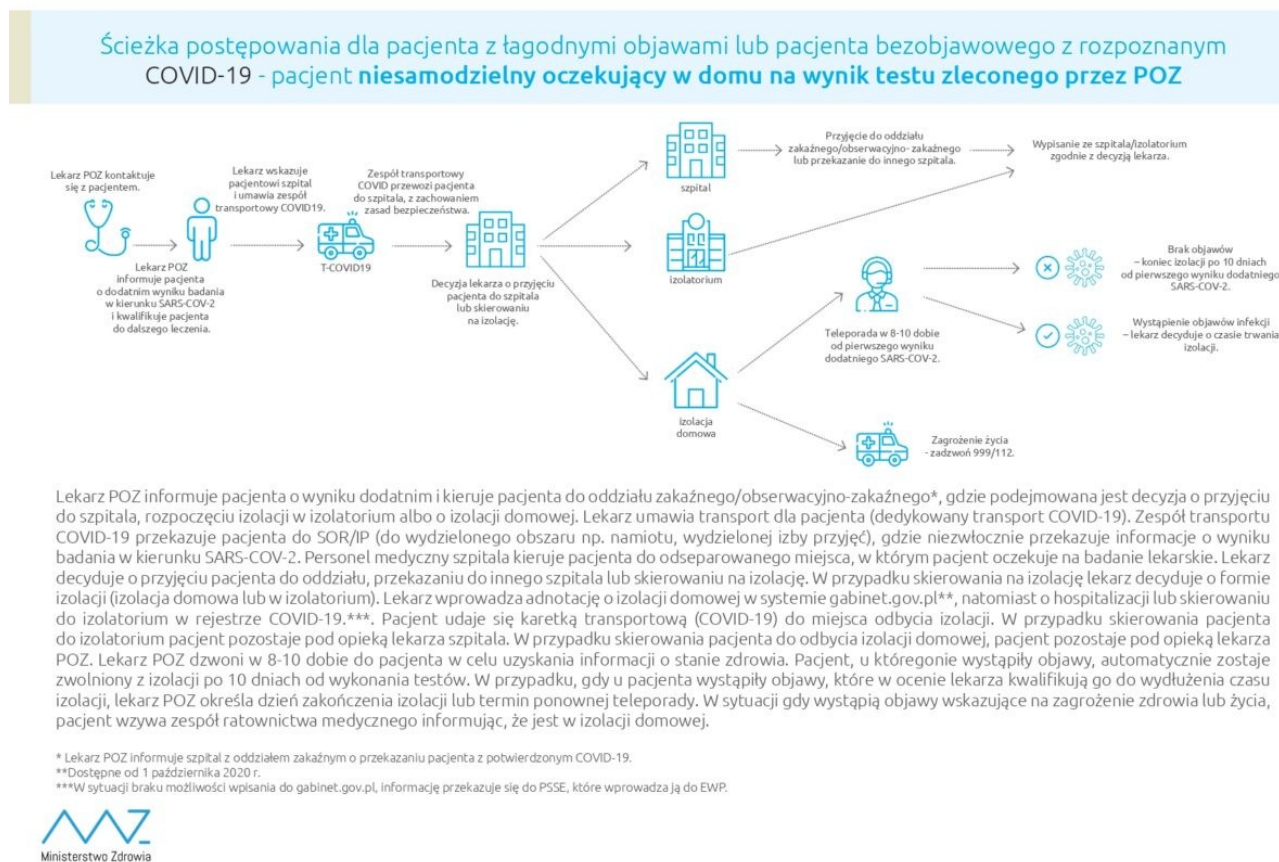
Ścieżka postępowania dla pacjenta z łagodnymi objawami lub pacjenta bezobjawowego z rozpoznanym COVID-19 - pacjent niesamodzielny oczekujący w domu na wynik testu zleconego przez POZ

Lekarz POZ kontaktuje się z pacjentem.

Lekarz POZ informuje pacjenta o dodatnim wyniku badania w kierunku SARS-COV-2 i kwalifikuje pacjenta do dalszego leczenia.

Lekarz wskazuje pacjentowi szpital i umawia zespół transportowy COVID19.

T-COVID19

Zespół transportowy COVID przewozi pacjenta do szpitala, z zachowaniem zasad bezpieczeństwa.

Decyzja lekarza o przyjęciu pacjenta do szpitala lub skierowaniu na izolację.

szpital

izolatorium

izolacja domowa

Przyjęcie do oddziału zakaźnego/obserwacyjno- zakaźnego lub przekazanie do innego szpitala.

Wypisanie ze szpitala/izolatorium zgodnie z decyzją lekarza.

Teleporada w 8-10 dobie od pierwszego wyniku dodatniego SARS-COV-2.

Brak objawów – koniec izolacji po 10 dniach od pierwszego wyniku dodatniego SARS-COV-2.

Wystąpienie objawów infekcji – lekarz decyduje o czasie trwania izolacji.

Zagrożenie życia - zadzwoń 999/112.

Lekarz POZ informuje pacjenta o wyniku dodatnim i kieruje pacjenta do oddziału zakaźnego/obserwacyjno-zakaźnego*, gdzie podejmowana jest decyzja o przyjęciu do szpitala, rozpoczęciu izolacji w izolatorium albo o izolacji domowej. Lekarz umawia transport dla pacjenta (dedykowany transport COVID-19). Zespół transportu COVID-19 przekazuje pacjenta do SOR/IP (do wydzielonego obszaru np. namiotu, wydzielonej izby przyjęć), gdzie niezwłocznie przekazuje informacje o wyniku badania w kierunku SARS-COV-2. Personel medyczny szpitala kieruje pacjenta do odseparowanego miejsca, w którym pacjent oczekuje na badanie lekarskie. Lekarz decyduje o przyjęciu pacjenta do oddziału, przekazaniu do innego szpitala lub skierowaniu na izolację. W przypadku skierowania na izolację lekarz decyduje o formie izolacji (izolacja domowa lub w izolatorium). Lekarz wprowadza adnotację o izolacji domowej w systemie gabinet.gov.pl**, natomiast o hospitalizacji lub skierowaniu do izolatorium w rejestrze COVID-19.***. Pacjent udaje się karetką transportową (COVID-19) do miejsca odbycia izolacji. W przypadku skierowania pacjenta do izolatorium pacjent pozostaje pod opieką lekarza szpitala. W przypadku skierowania pacjenta do odbycia izolacji domowej, pacjent pozostaje pod opieką lekarza POZ. Lekarz POZ dzwoni w 8-10 dobie do pacjenta w celu uzyskania informacji o stanie zdrowia. Pacjent, u któregonie wystąpiły objawy, automatycznie zostaje zwolniony z izolacji po 10 dniach od wykonania testów. W przypadku, gdy u pacjenta wystąpiły objawy, które w ocenie lekarza kwalifikują go do wydłużenia czasu izolacji, lekarz POZ określa dzień zakończenia izolacji lub termin ponownej teleporady. W sytuacji gdy wystąpią objawy wskazujące na zagrożenie zdrowia lub życia, pacjent wzywa zespół ratownictwa medycznego informując, że jest w izolacji domowej.

* Lekarz POZ informuje szpital z oddziałem zakaźnym o przekazaniu pacjenta z potwierdzonym COVID-19.
**Dostępne od 1 października 2020 r.
***W sytuacji braku możliwości wpisania do gabinet.gov.pl, informację przekazuje się do PSSE, które wprowadza ją do EWP.

Ministerstwo Zdrowia